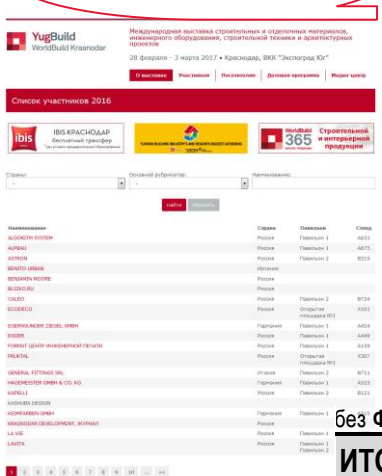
YugBuild
WorldBuild Krasnodar

Международная выставка строительных и отделочных материалов, инженерного оборудования, строительной техники и архитектурных проектов

28 февраля – 3 марта 2017 • Краснодар, ВКК "Экспоград Юг"

О выставке | Участникам | Посетителям | Деловая программа | Медиа-центр

Список участников 2016

ibis
IBIS КРАСНОДАР
бесплатный трансфер
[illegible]

WorldBuild 365
Строительной и интерьерной продукции

Страна: | Основной рубрикатор: | Наименование:

найти | сбросить

| Наименование | Страна | Павильон | Стенд |
|---|---|---|---|
| ALGORITM SYSTEM | Россия | Павильон 1 | A631 |
| ALPBAU | Россия | Павильон 1 | A675 |
| ASTRON | Россия | Павильон 2 | B513 |
| BENITO URBAN | Испания | | |
| BENJAMIN MOORE | Россия | | |
| BLIZKO.RU | Россия | | |
| CALEO | Россия | Павильон 2 | B724 |
| ECODECO | Россия | Открытая площадка №1 | X351 |
| EGENSUNDER ZIEGEL GMBH | Германия | Павильон 1 | A424 |
| EGGER | Россия | Павильон 1 | A449 |
| FORMAT ЦЕНТР ИНЖЕНЕРНОЙ ПЕЧАТИ | Россия | Павильон 1 | A139 |
| FRUKTAL | Россия | Открытая площадка №1 | X307 |
| GENERAL FITTINGS SRL | Италия | Павильон 2 | B711 |
| HAGEMEISTER GMBH & CO. KG | Германия | Павильон 1 | A522 |
| KAPELLI | Россия | Павильон 2 | B121 |
| KASHUBA DESIGN | Россия | | |
| KEIMFARBEN GMBH | Германия | Павильон 1 | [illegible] |
| KRASNODAR DEVELOPMENT, ЖУРНАЛ | Россия | | |
| LA VIE | Россия | Павильон 1 | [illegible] |
| LAVITA | Россия | Павильон 2 | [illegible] |

1 2 3 4 5 6 7 8 9 10 ... >>

без ф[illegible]
ИТС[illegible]